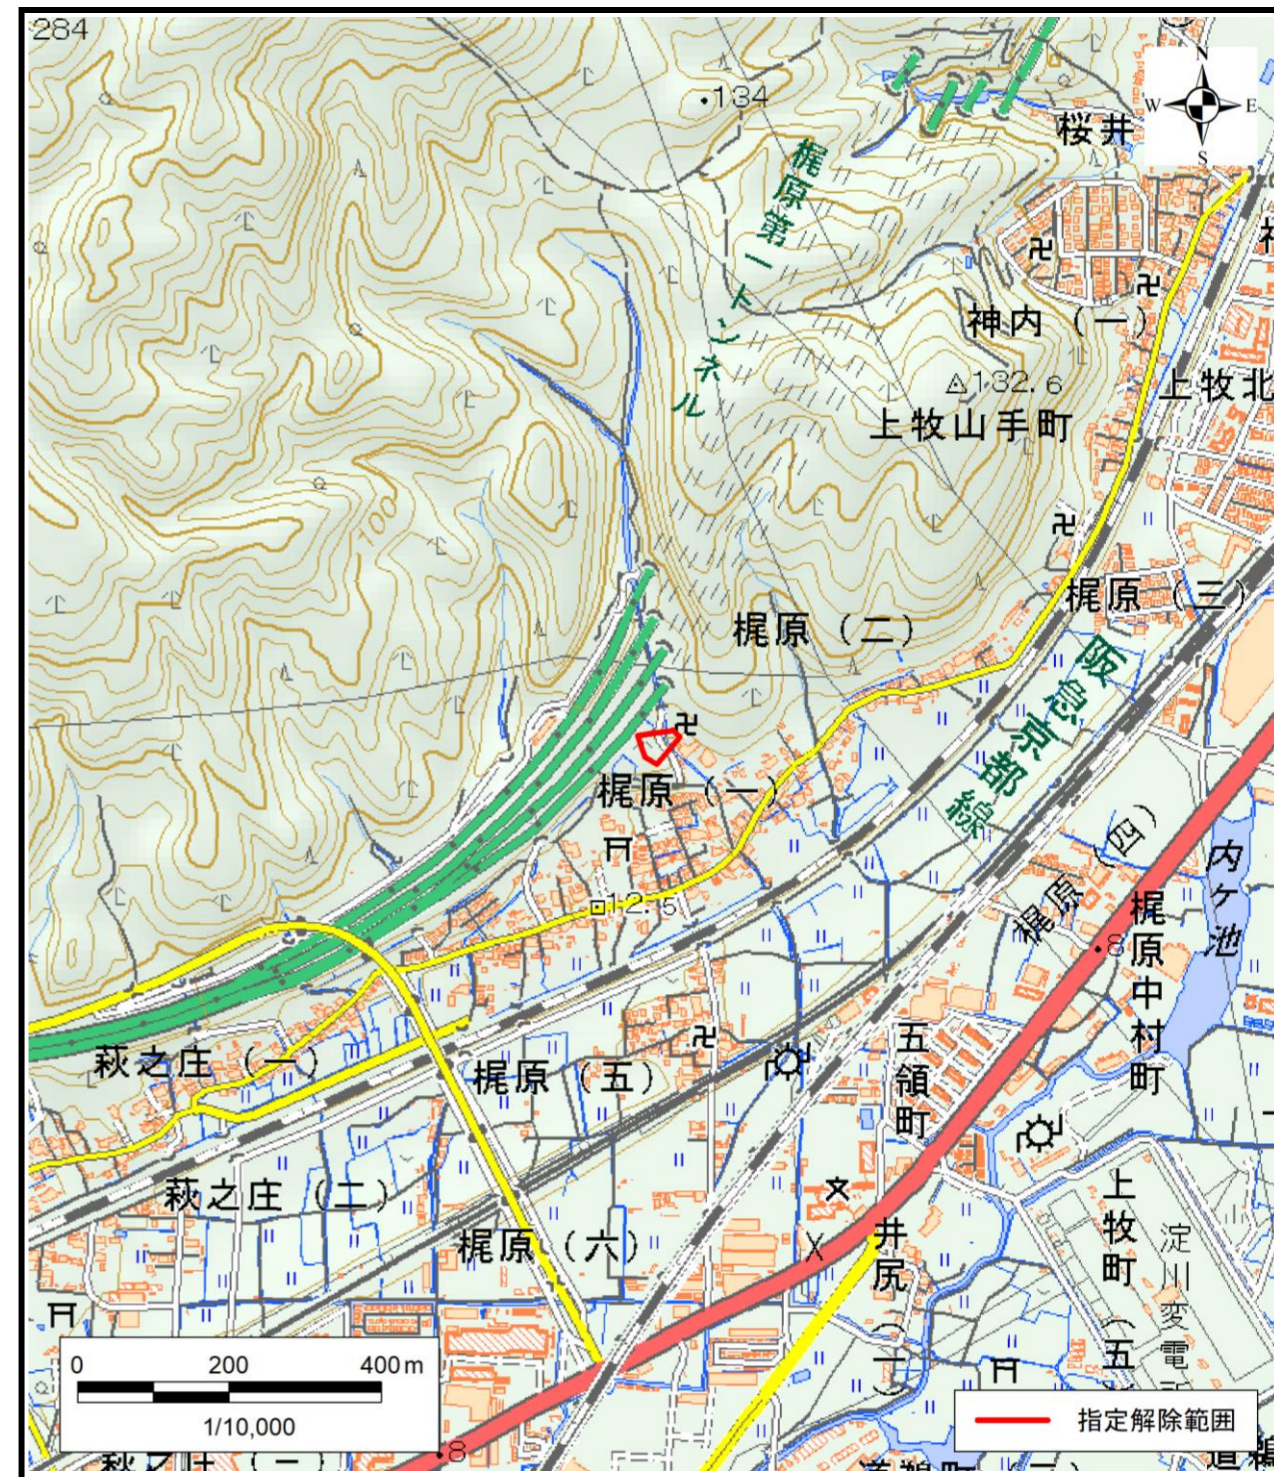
284
134
N
W
E
S
桜井
梶原第一トンネル
神内（一）
132.6
上牧北
上牧山手町
100
梶原（三）
梶原（二）
阪急京都線
梶原（一）
12.5
梶原（四）
内ケ池
梶原中村町
8
萩之庄（一）
梶原（五）
五領町
萩之庄（二）
上牧町（五）
淀川変電
梶原（六）
井尻（一）
0
200
400 m
1/10,000
指定解除範囲
8